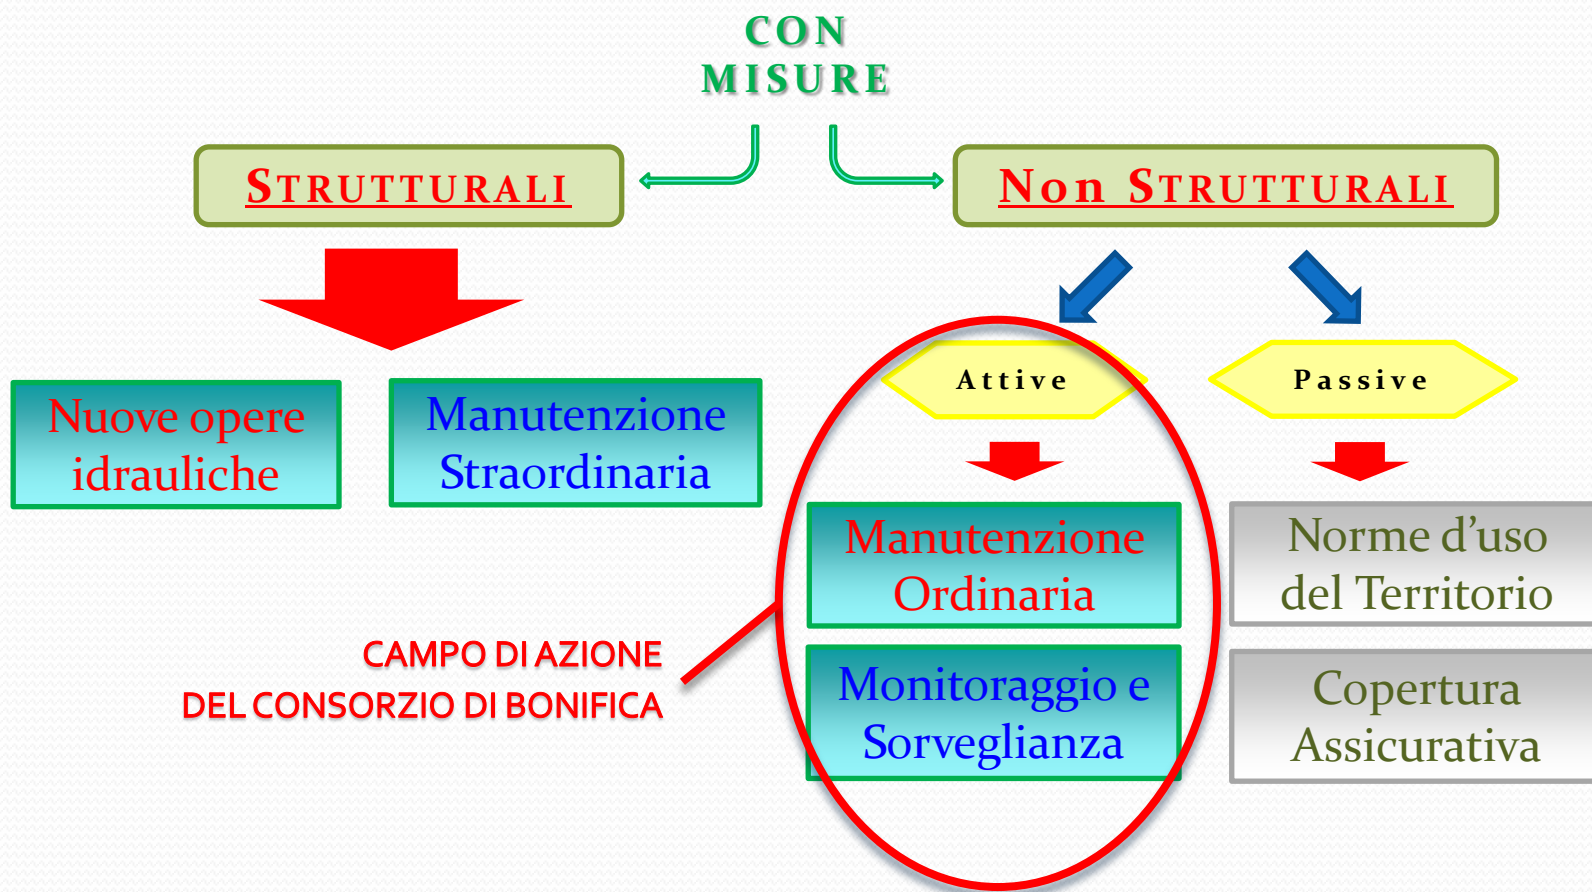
CON MISURE

STRUTTURALI

NON STRUTTURALI

Nuove opere idrauliche

Manutenzione Straordinaria

Attive

Passive

Manutenzione Ordinaria

Monitoraggio e Sorveglianza

Norme d'uso del Territorio

Copertura Assicurativa

CAMPO DI AZIONE DEL CONSORZIO DI BONIFICA